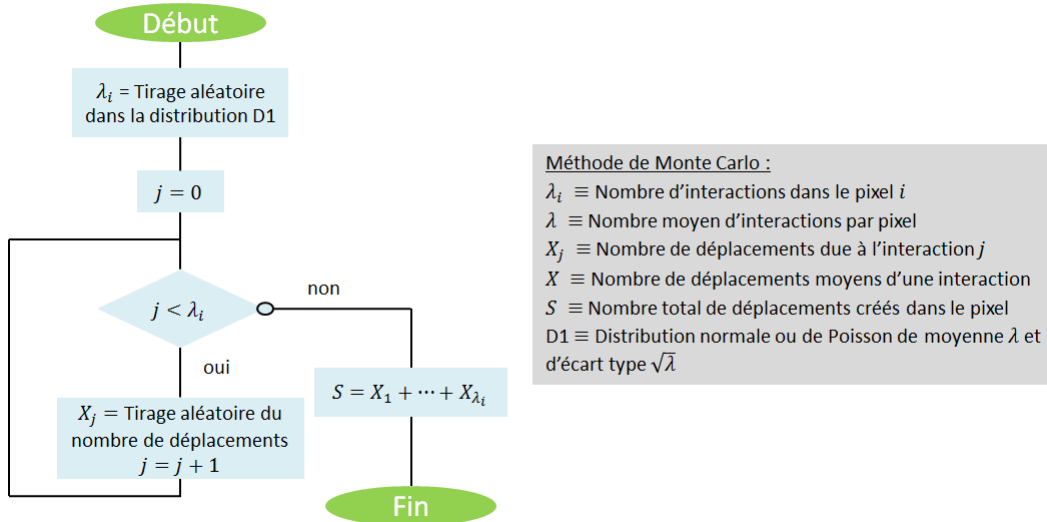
Début

$\lambda_i$ = Tirage aléatoire dans la distribution D1

$j = 0$

$j < \lambda_i$

non

oui

$X_j$ = Tirage aléatoire du nombre de déplacements
$j = j + 1$

$S = X_1 + \cdots + X_{\lambda_i}$

Fin

Méthode de Monte Carlo :
$\lambda_i$ ≡ Nombre d'interactions dans le pixel $i$
$\lambda$ ≡ Nombre moyen d'interactions par pixel
$X_j$ ≡ Nombre de déplacements due à l'interaction $j$
$X$ ≡ Nombre de déplacements moyens d'une interaction
$S$ ≡ Nombre total de déplacements créés dans le pixel
D1 ≡ Distribution normale ou de Poisson de moyenne $\lambda$ et d'écart type $\sqrt{\lambda}$